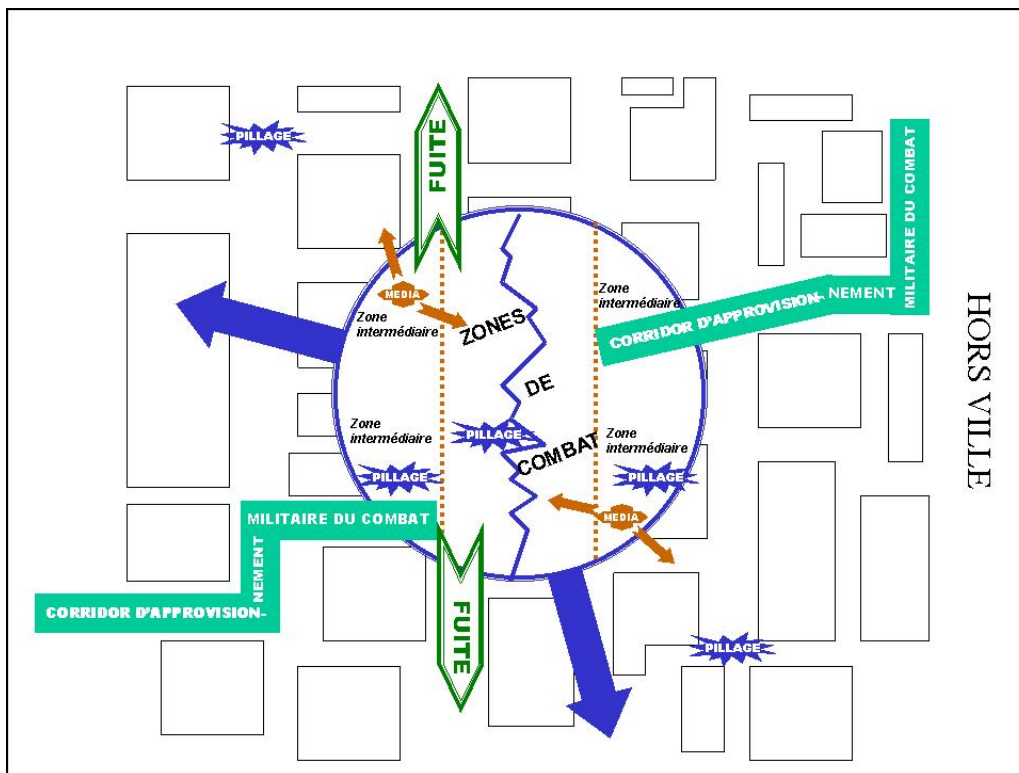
PILLAGE

FUITE

MEDIA

Zone intermédiaire

ZONES

DE

COMBAT

Zone intermédiaire

PILLAGE

Zone intermédiaire

PILLAGE

Zone intermédiaire

CORRIDOR D'APPROVISION-NEMENT MILITAIRE DU COMBAT

HORS VILLE

PILLAGE

MEDIA

MILITAIRE DU COMBAT

NEMENT

CORRIDOR D'APPROVISION-

FUITE

PILLAGE